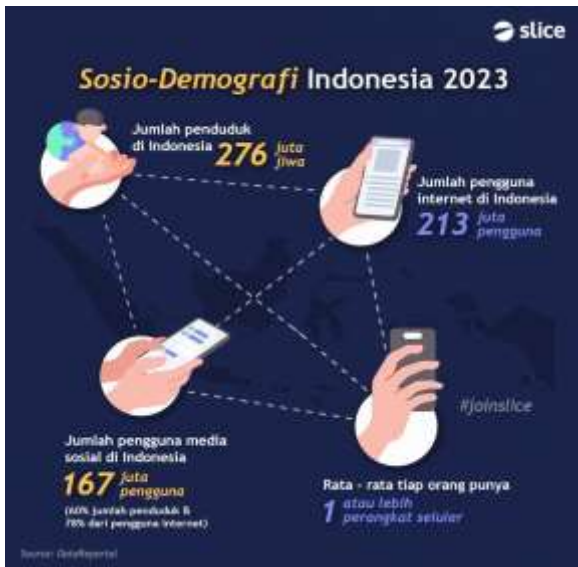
slice

Sosio-Demografi Indonesia 2023

Jumlah penduduk di Indonesia 276 juta jiwa

Jumlah pengguna internet di Indonesia 213 juta pengguna

Jumlah pengguna media sosial di Indonesia 167 juta pengguna

(60% jumlah penduduk & 78% dari pengguna internet)

#joinslice

Rata - rata tiap orang punya 1 atau lebih perangkat seluler

Source: DataReportal